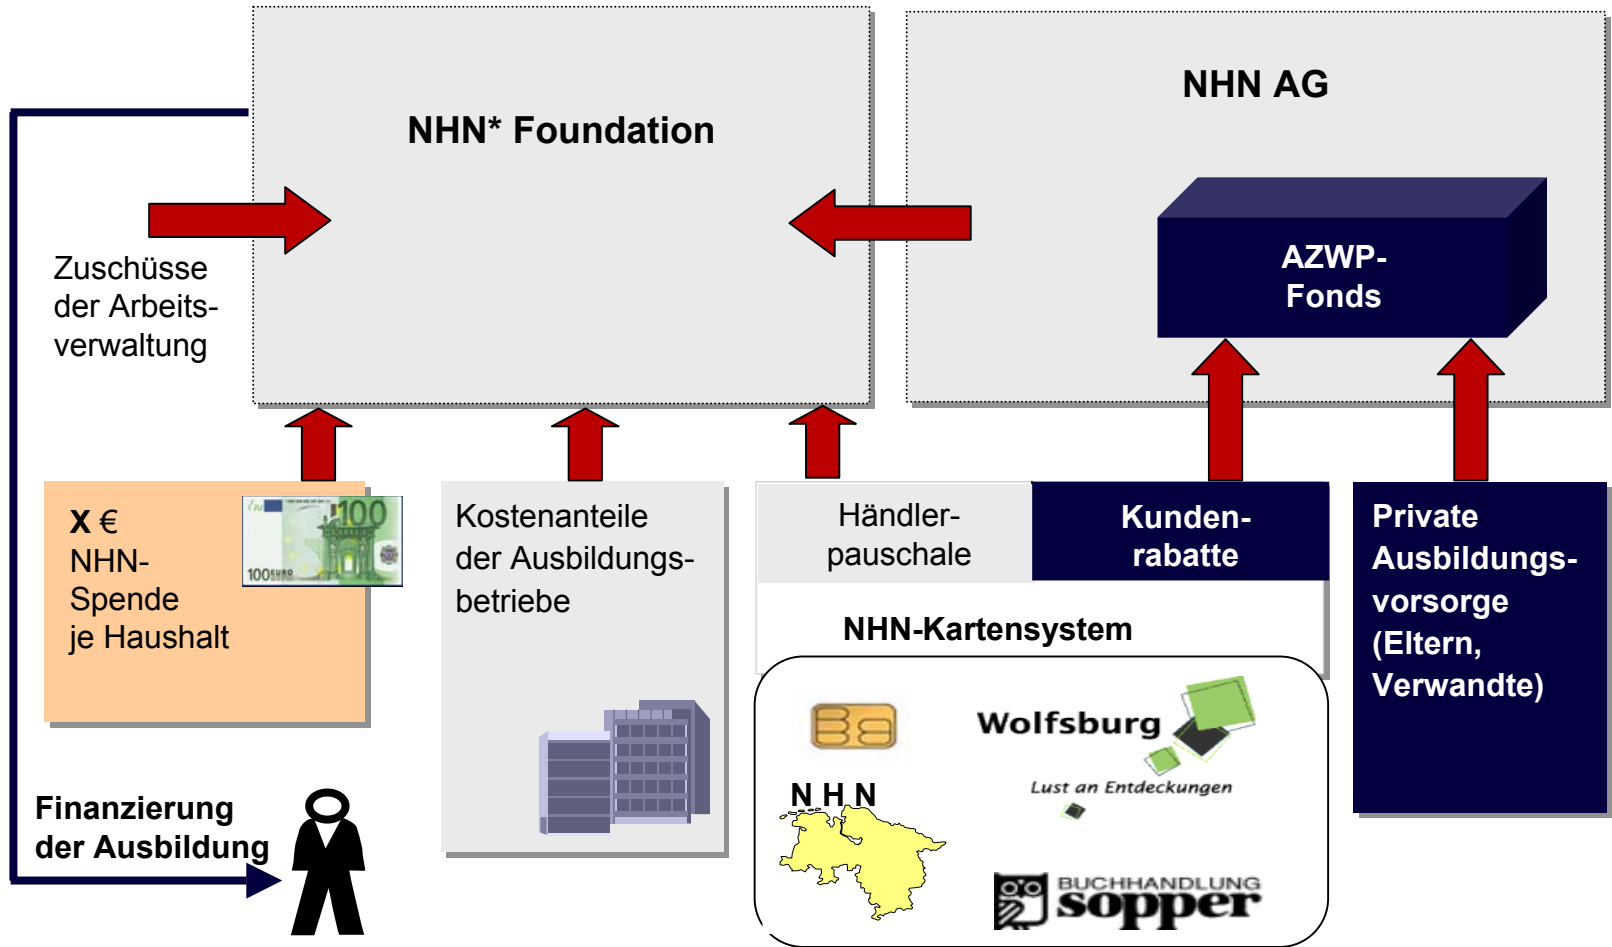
NHN* Foundation

NHN AG

AZWP-Fonds

Zuschüsse der Arbeitsverwaltung

X €
NHN-Spende je Haushalt

100 EURO 100

Kostenanteile der Ausbildungsbetriebe

Händlerpauschale

Kundenrabatte

NHN-Kartensystem

Private Ausbildungsvorsorge (Eltern, Verwandte)

Wolfsburg
Lust an Entdeckungen

N H N

BUCHHANDLUNG sopper

Finanzierung der Ausbildung